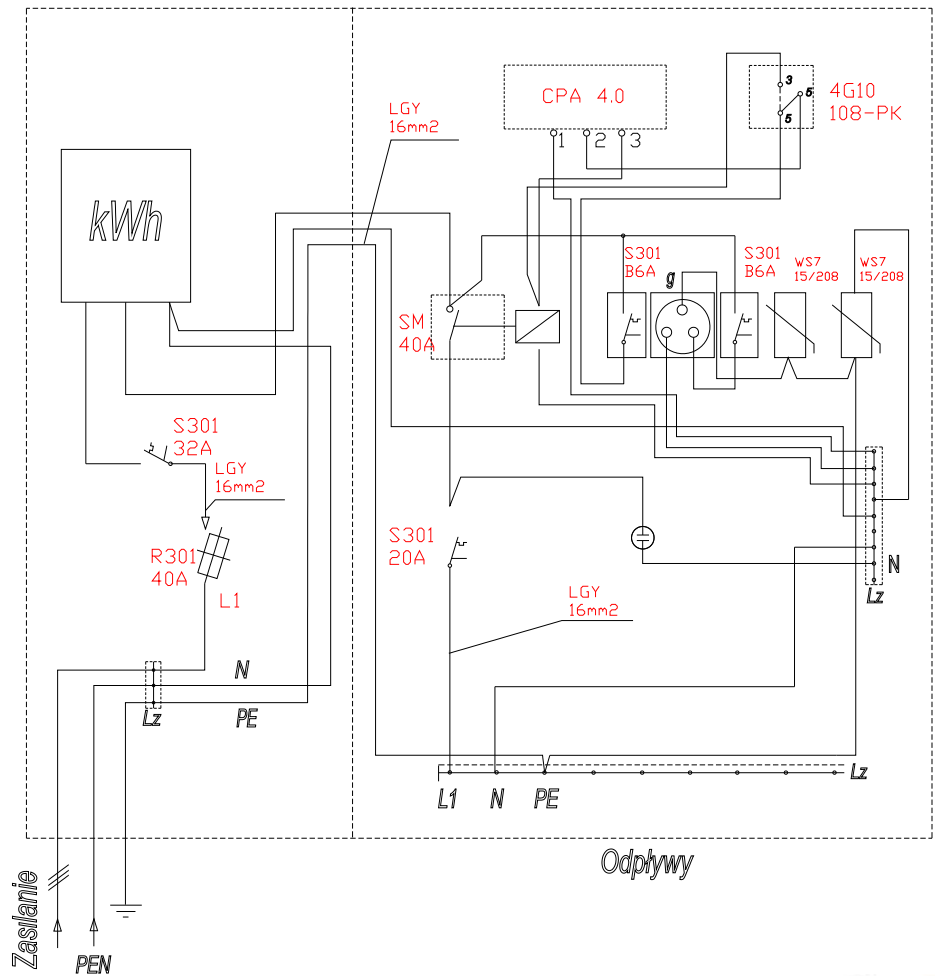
kWh

LGY
16mm2

CPA 4.0
1 2 3

3
5
5
4G10
108-PK

S301
B6A

g

S301
B6A

WS7
15/208

WS7
15/208

SM
40A

S301
32A

LGY
16mm2

R301
40A

L1

S301
20A

LGY
16mm2

N

Lz

N

Lz

PE

L1 N PE

Lz

Odpływy

Zasilanie

PEN